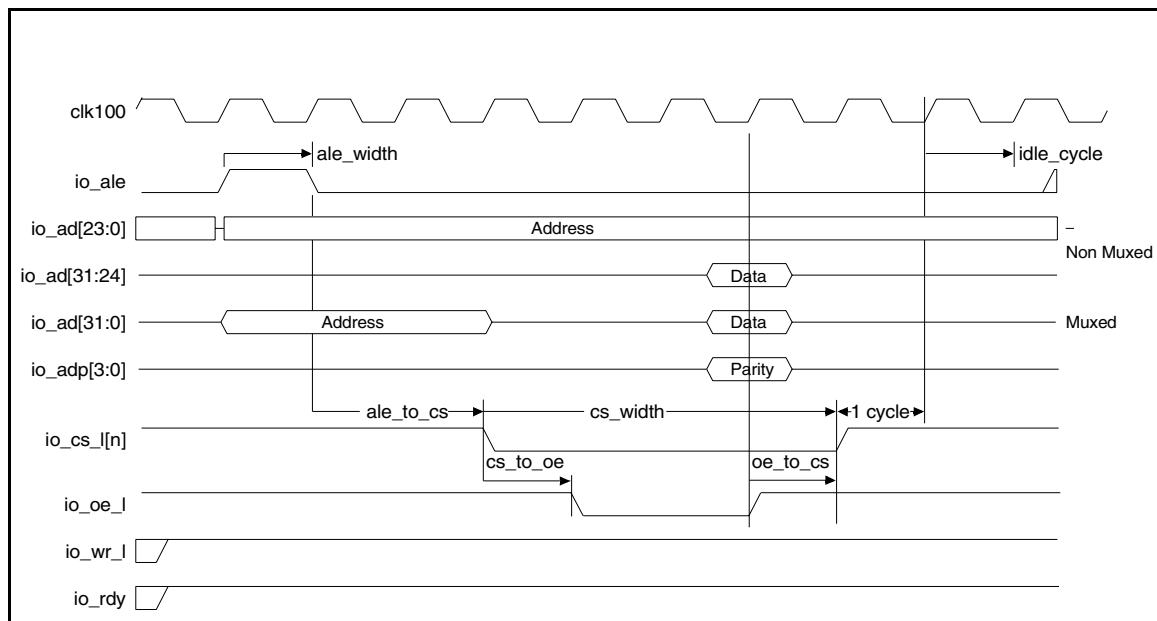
clk100

ale_width

idle_cycle

io_ale

io_ad[23:0]

Address

–

Non Muxed

io_ad[31:24]

Data

io_ad[31:0]

Address

Data

Muxed

io_adp[3:0]

Parity

ale_to_cs

cs_width

1 cycle

io_cs_l[n]

cs_to_oe

oe_to_cs

io_oe_l

io_wr_l

io_rdy